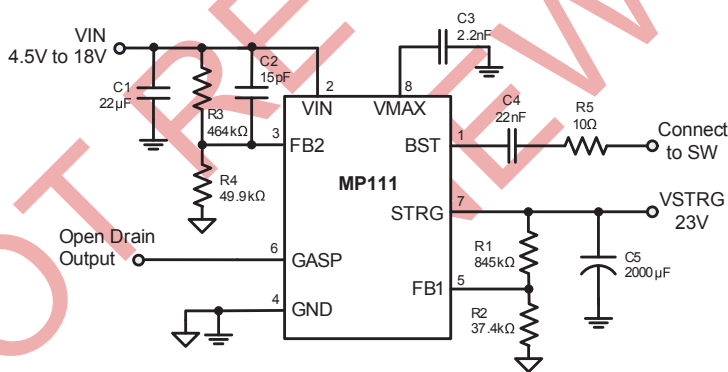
VIN
4.5V to 18V

C1
22µF

R3
464kΩ

C2
15pF

R4
49.9kΩ

C3
2.2nF

2
VIN

8
VMAX

3
FB2

1
BST

C4
22nF

R5
10Ω

Connect
to SW

MP111

7
STRG

VSTRG
23V

Open Drain
Output

6
GASP

R1
845kΩ

C5
2000µF

5
FB1

4
GND

R2
37.4kΩ